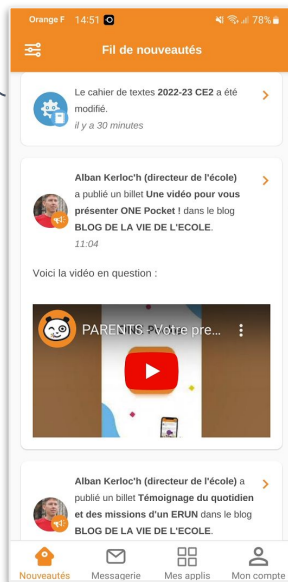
Orange F 14:51 78%

Fil de nouveautés

Le cahier de textes **2022-23 CE2** a été modifié.
il y a 30 minutes

**Alban Kerloc'h (directeur de l'école)** a publié un billet **Une vidéo pour vous présenter ONE Pocket !** dans le blog **BLOG DE LA VIE DE L'ECOLE**.
11:04

Voici la vidéo en question :

PARENTS : Votre pre...

**Alban Kerloc'h (directeur de l'école)** a publié un billet **Témoignage du quotidien et des missions d'un ERUN** dans le blog **BLOG DE LA VIE DE L'ECOLE**.

Nouveautés Messagerie Mes applis Mon compte